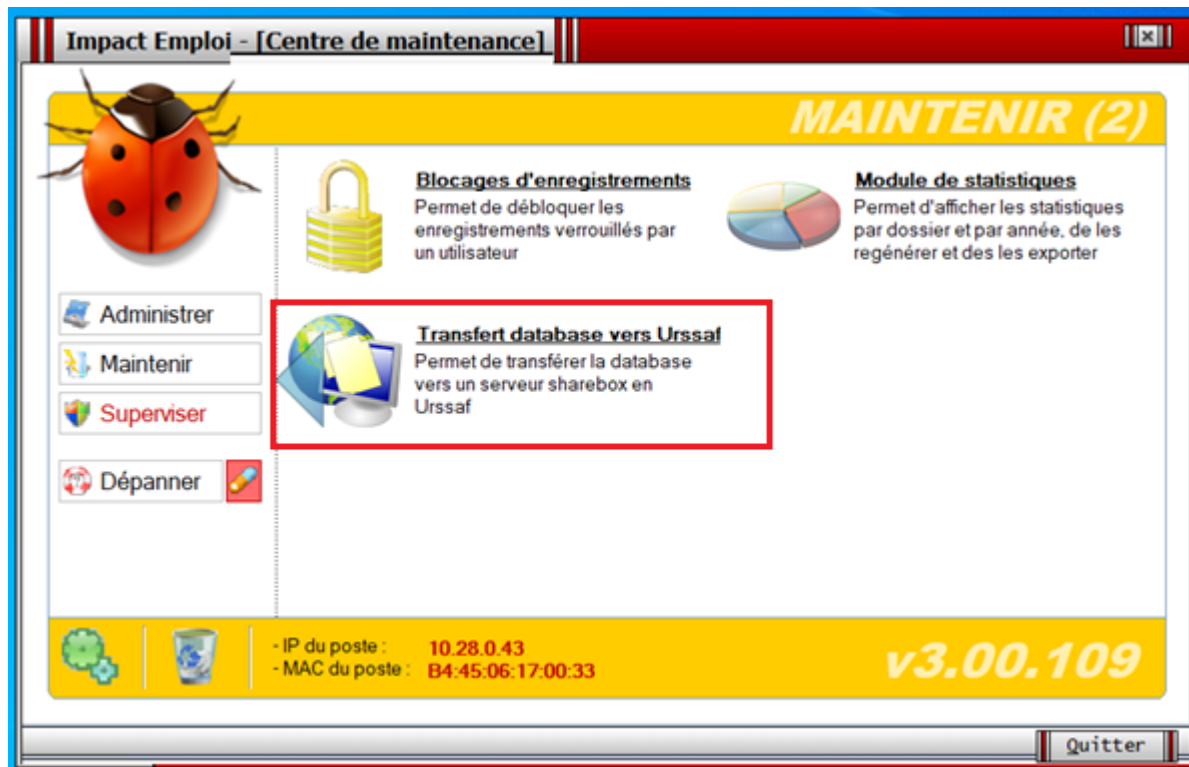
Impact Emploi - [Centre de maintenance]

MAINTENIR (2)

Blocages d'enregistrements
Permet de débloquer les enregistrements verrouillés par un utilisateur

Module de statistiques
Permet d'afficher les statistiques par dossier et par année, de les regénérer et des les exporter

Administrer

Maintenir

Superviser

Dépanner

Transfert database vers Urssaf
Permet de transférer la database vers un serveur sharebox en Urssaf

- IP du poste : 10.28.0.43
- MAC du poste : B4:45:06:17:00:33

v3.00.109

Quitter